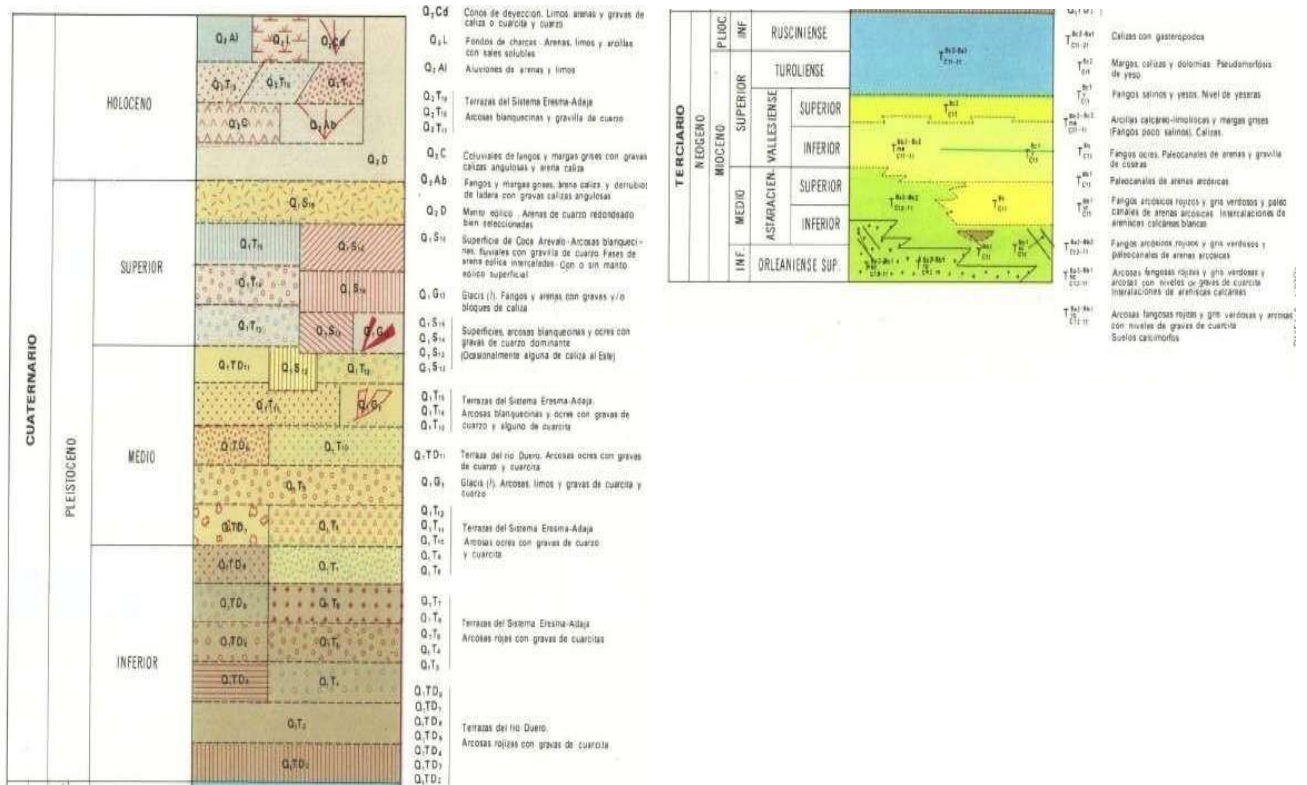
CUATERNARIO

HOLOCENO

PLEISTOCENO

SUPERIOR

MEDIO

INFERIOR

Q₂Al Q₂L Q₂Cd Q₂T₁₇ Q₂T₁₆ Q₂T₁₅ Q₂C Q₂Ab Q₂D

Q₁S₁₆ Q₁T₁₆ Q₁S₁₆ Q₁T₁₄ Q₁S₁₄ Q₁T₁₃ Q₁S₁₃ Q₁G₁₃ Q₁TD₁₁ Q₁S₁₂ Q₁T₁₂ Q₁T₁₁ Q₁G₁ Q₁TD₉ Q₁T₁₀ Q₁T₉ Q₁TD₇ Q₁T₈ Q₁TD₆ Q₁T₇ Q₁TD₅ Q₁T₆ Q₁TD₄ Q₁T₅ Q₁TD₃ Q₁T₄ Q₁T₃ Q₁TD₂

$Q_2Cd$ Conos de deyeccion. Limos arenas y gravas de caliza o cuarcita y cuarzo

$Q_2L$ Fondos de charcas. Arenas, limos y arcillas con sales solubles

$Q_2Al$ Aluviones de arenas y limos

$Q_2T_{17}$ $Q_2T_{16}$ $Q_2T_{15}$ Terrazas del Sistema Eresma-Adaja. Arcosas blanquecinas y gravilla de cuarzo

$Q_2C$ Coluviales de fangos y margas grises con gravas calizas angulosas y arena caliza

$Q_2Ab$ Fangos y margas grises, arena caliza y derrubios de ladera con gravas calizas angulosas

$Q_2D$ Manto eolico. Arenas de cuarzo redondeado bien seleccionadas

$Q_1S_{16}$ Superficie de Coca Arevalo. Arcosas blanquecinas, fluviales con gravilla de cuarzo. Fases de arena eolica intercaladas. Con o sin manto eolico superficial

$Q_1G_{13}$ Glacis (?). Fangos y arenas con gravas y/o bloques de caliza

$Q_1S_{16}$ $Q_1S_{14}$ $Q_1S_{13}$ $Q_1S_{12}$ Superficies, arcosas blanquecinas y ocres con gravas de cuarzo dominante (Ocasionalmente alguna de caliza al Este)

$Q_1T_{15}$ $Q_1T_{14}$ $Q_1T_{13}$ Terrazas del Sistema Eresma-Adaja. Arcosas blanquecinas y ocres con gravas de cuarzo y alguno de cuarcita

$Q_1TD_{11}$ Terraza del rio Duero. Arcosas ocres con gravas de cuarzo y cuarcita

$Q_1G_1$ Glacis (?). Arcosas, limos y gravas de cuarcita y cuarzo

$Q_1T_{12}$ $Q_1T_{11}$ $Q_1T_{10}$ $Q_1T_9$ $Q_1T_8$ Terrazas del Sistema Eresma-Adaja. Arcosas ocres con gravas de cuarzo y cuarcita

$Q_1T_7$ $Q_1T_6$ $Q_1T_5$ $Q_1T_4$ $Q_1T_3$ Terrazas del Sistema Eresma-Adaja. Arcosas rojas con gravas de cuarcitas

$Q_1TD_8$ $Q_1TD_7$ $Q_1TD_6$ $Q_1TD_5$ $Q_1TD_4$ $Q_1TD_3$ $Q_1TD_2$ Terrazas del rio Duero. Arcosas rojizas con gravas de cuarcita

TERCIARIO NEOGENO MIOCENO PLIOC. INF. RUSCINIENSE SUPERIOR TUROLIENSE VALLESIENSE SUPERIOR INFERIOR MEDIO ASTARACIEN. SUPERIOR INFERIOR INF. ORLEANIENSE SUP.

Calizas con gasteropodos

Margas, calizas y dolomias. Pseudomorfosis de yeso

Fangos salinos y yesos. Nivel de yeseras

Arcillas calcareo-limoliticas y margas grises (Fangos poco salinos). Calizas.

Fangos ocres. Paleocanales de arenas y gravilla de cosetas

Paleocanales de arenas arcosicas

Fangos arcosicos rojizos y gris verdosos y paleocanales de arenas arcosicas. Intercalaciones de arenisca calcareas blancas

Fangos arcosicos rojizos y gris verdosos y paleocanales de arenas arcosicas

Arcosas fangosas rojizas y gris verdosas y arcosas con niveles de gravas de cuarcita. Intercalaciones de areniscas calcareas

Arcosas fangosas rojizas y gris verdosas y arcosas con niveles de gravas de cuarcita. Suelos calcimorfos